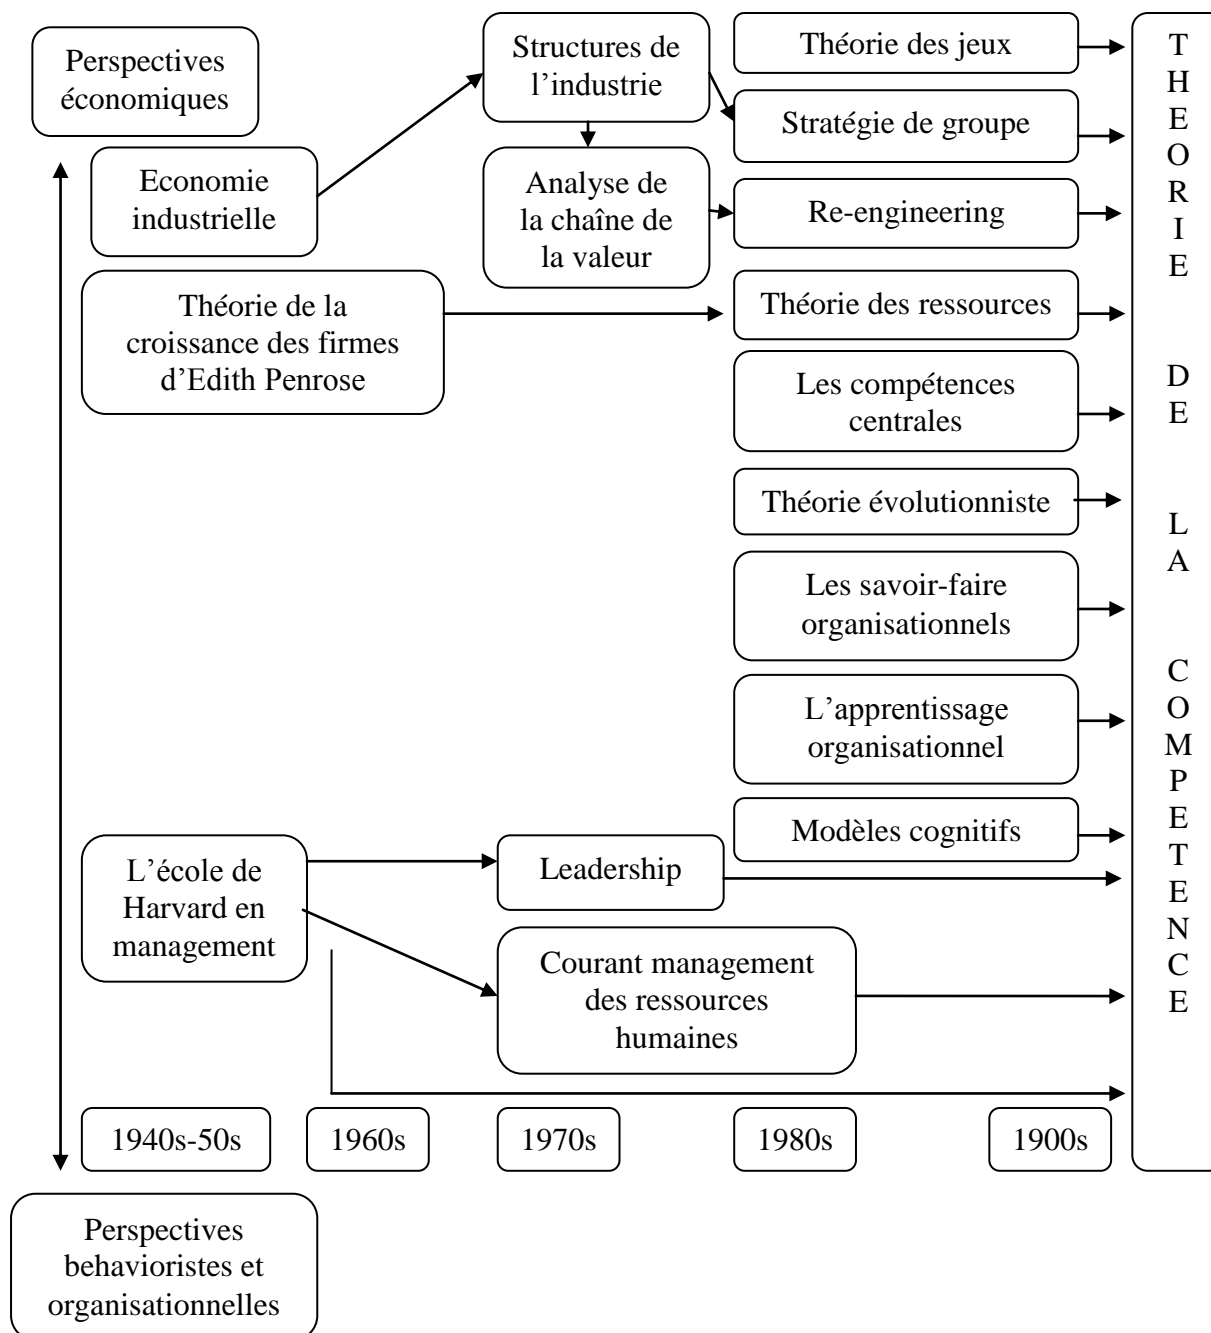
Perspectives économiques

Economie industrielle

Structures de l'industrie

Analyse de la chaîne de la valeur

Théorie des jeux

Stratégie de groupe

Re-engineering

Théorie de la croissance des firmes d'Edith Penrose

Théorie des ressources

Les compétences centrales

Théorie évolutionniste

Les savoir-faire organisationnels

L'apprentissage organisationnel

Modèles cognitifs

L'école de Harvard en management

Leadership

Courant management des ressources humaines

THEORIE DE LA COMPETENCE

1940s-50s

1960s

1970s

1980s

1900s

Perspectives behavioristes et organisationnelles